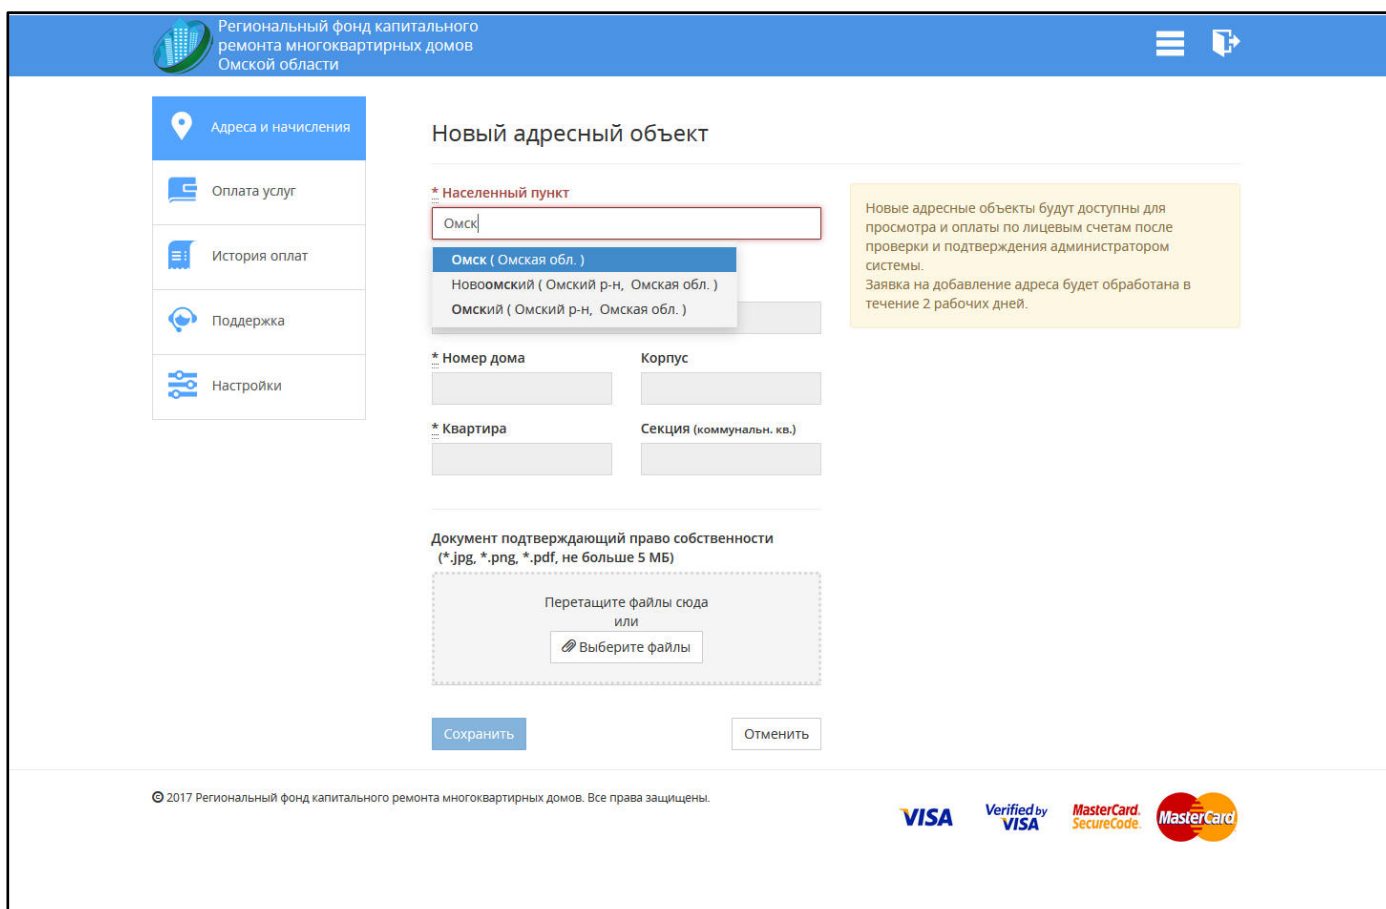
Региональный фонд капитального ремонта многоквартирных домов Омской области

Адреса и начисления

Оплата услуг

История оплат

Поддержка

Настройки

Новый адресный объект

* Населенный пункт

Омск

Омск ( Омская обл. )

Новоомский ( Омский р-н, Омская обл. )

Омский ( Омский р-н, Омская обл. )

Новые адресные объекты будут доступны для просмотра и оплаты по лицевым счетам после проверки и подтверждения администратором системы.
Заявка на добавление адреса будет обработана в течение 2 рабочих дней.

* Номер дома

Корпус

* Квартира

Секция (коммунальн. кв.)

Документ подтверждающий право собственности (*.jpg, *.png, *.pdf, не больше 5 МБ)

Перетащите файлы сюда
или
Выберите файлы

Сохранить

Отменить

© 2017 Региональный фонд капитального ремонта многоквартирных домов. Все права защищены.

VISA

Verified by VISA

MasterCard SecureCode

MasterCard